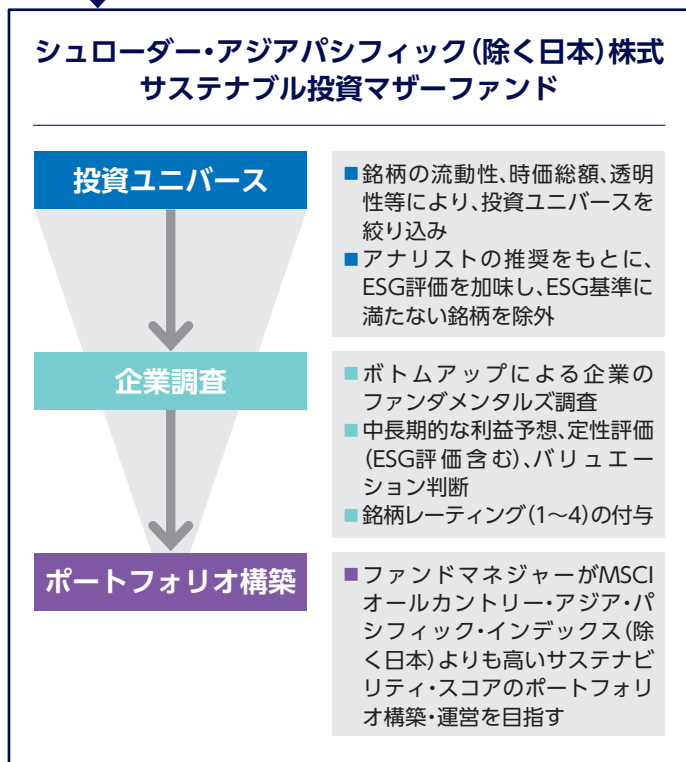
シュローダー・アジアパシフィック(除く日本)株式 サステナブル投資マザーファンド

投資ユニバース

■銘柄の流動性、時価総額、透明性等により、投資ユニバースを絞り込み
■アナリストの推奨をもとに、ESG評価を加味し、ESG基準に満たない銘柄を除外

企業調査

■ボトムアップによる企業のファンダメンタルズ調査
■中長期的な利益予想、定性評価(ESG評価含む)、バリュエーション判断
■銘柄レーティング(1～4)の付与

ポートフォリオ構築

■ファンドマネジャーがMSCIオールカントリー・アジア・パシフィック・インデックス(除く日本)よりも高いサステナビリティ・スコアのポートフォリオ構築・運営を目指す